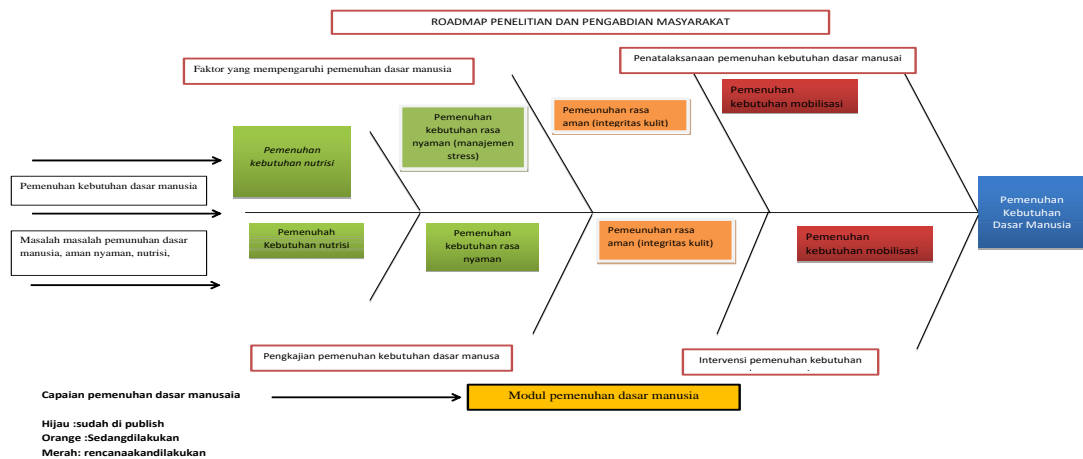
ROADMAP PENELITIAN DAN PENGABDIAN MASYARAKAT

Faktor yang mempengaruhi pemenuhan dasar manusia

Penatalaksanaan pemenuhan kebutuhan dasar manusai

Pemenuhan kebutuhan mobilisasi

Pemeunuhan rasa aman (integritas kulit)

Pemenuhan kebutuhan rasa nyaman (manajemen stress)

Pemenuhan kebutuhan nutrisi

Pemenuhan kebutuhan dasar manusia

Masalah masalah pemunuhan dasar manusia, aman nyaman, nutrisi,

Pemenuhah Kebutuhan nutrisi

Pemenuhan kebutuhan rasa nyaman

Pemeunuhan rasa aman (integritas kulit)

Pemenuhan kebutuhan mobilisasi

Pemenuhan Kebutuhan Dasar Manusia

Pengkajian pemenuhan kebutuhan dasar manusa

Intervensi pemenuhan kebutuhan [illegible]

Capaian pemenuhan dasar manusaia

Modul pemenuhan dasar manusia

Hijau :sudah di publish
Orange :Sedangdilakukan
Merah: rencanaakandilakukan